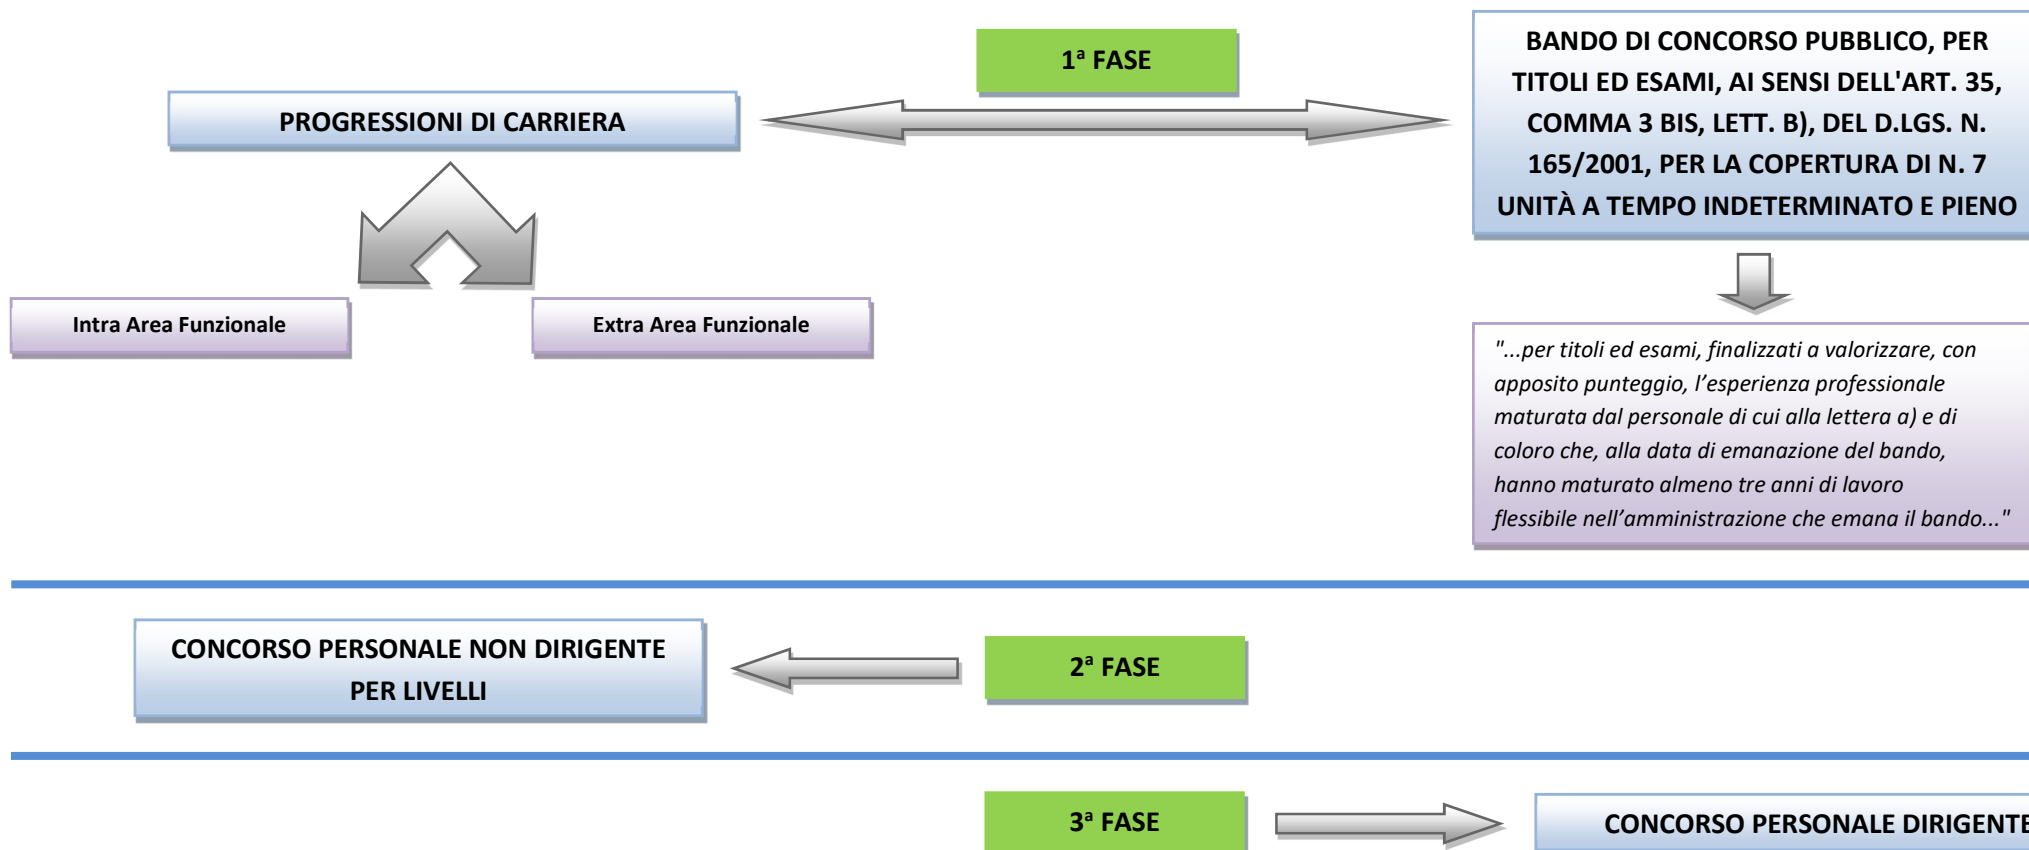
1ª FASE

PROGRESSIONI DI CARRIERA

BANDO DI CONCORSO PUBBLICO, PER TITOLI ED ESAMI, AI SENSI DELL'ART. 35, COMMA 3 BIS, LETT. B), DEL D.LGS. N. 165/2001, PER LA COPERTURA DI N. 7 UNITÀ A TEMPO INDETERMINATO E PIENO

Intra Area Funzionale

Extra Area Funzionale

"...per titoli ed esami, finalizzati a valorizzare, con apposito punteggio, l'esperienza professionale maturata dal personale di cui alla lettera a) e di coloro che, alla data di emanazione del bando, hanno maturato almeno tre anni di lavoro flessibile nell'amministrazione che emana il bando..."

CONCORSO PERSONALE NON DIRIGENTE PER LIVELLI

2ª FASE

3ª FASE

CONCORSO PERSONALE DIRIGENTE